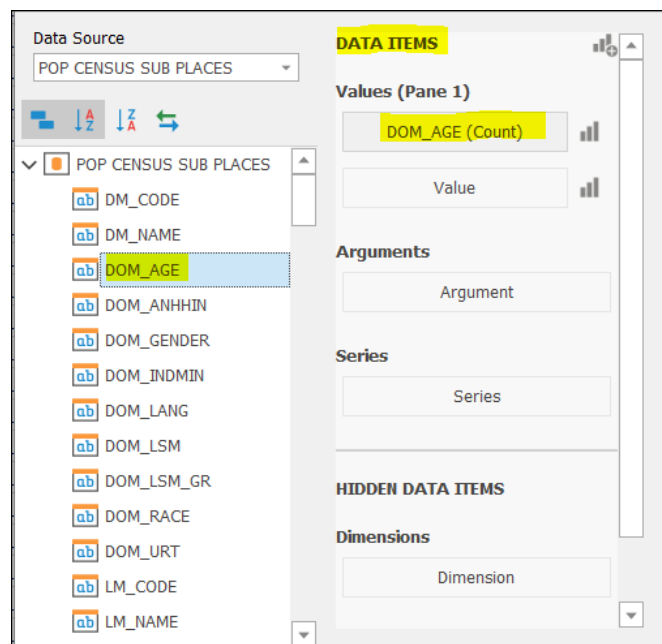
Data Source

POP CENSUS SUB PLACES

POP CENSUS SUB PLACES

ab DM_CODE

ab DM_NAME

ab DOM_AGE

ab DOM_ANHHIN

ab DOM_GENDER

ab DOM_INDMIN

ab DOM_LANG

ab DOM_LSM

ab DOM_LSM_GR

ab DOM_RACE

ab DOM_URT

ab LM_CODE

ab LM_NAME

DATA ITEMS

Values (Pane 1)

DOM_AGE (Count)

Value

Arguments

Argument

Series

Series

HIDDEN DATA ITEMS

Dimensions

Dimension